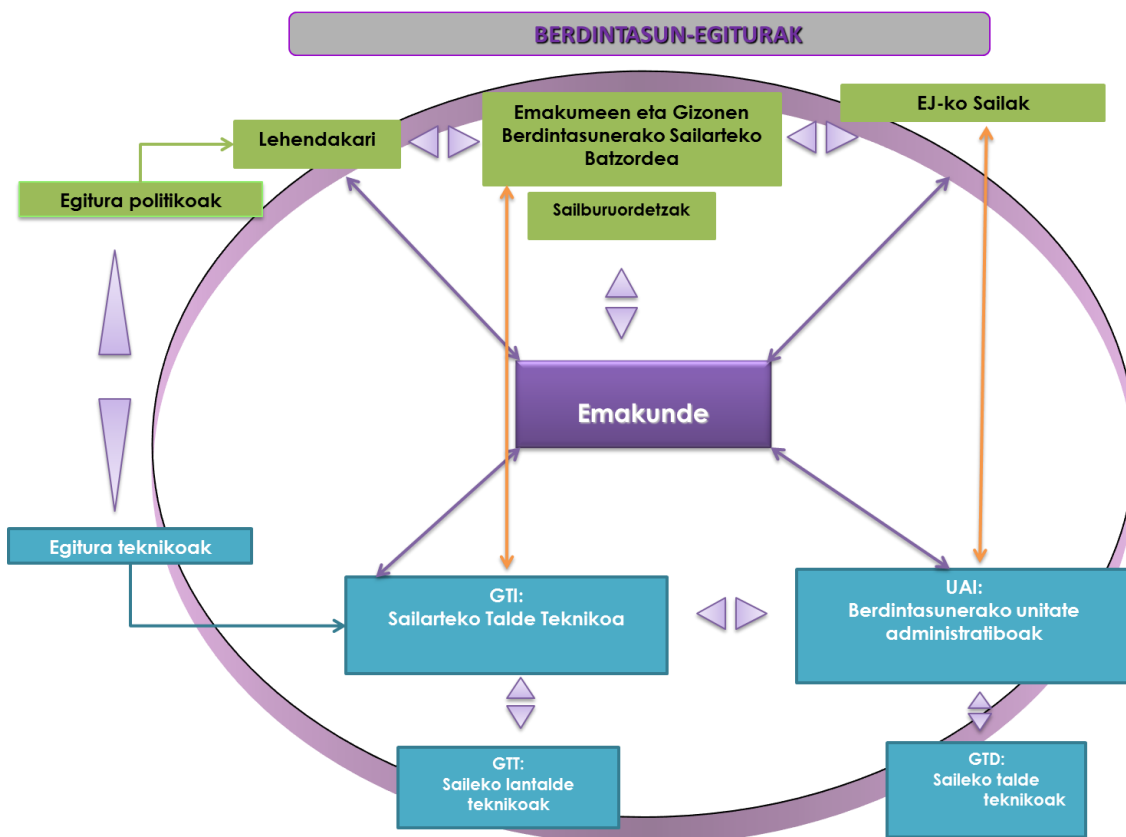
BERDINTASUN-EGITURAK

Lehendakari

Emakumeen eta Gizonen Berdintasunerako Sailarteko Batzordea

EJ-ko Sailak

Egitura politikoak

Sailburuordetzak

Emakunde

Egitura teknikoak

GTI:
Sailarteko Talde Teknikoa

UAI:
Berdintasunerako unitate administratiboak

GTT:
Saileko lantalde teknikoak

GTD:
Saileko talde teknikoak